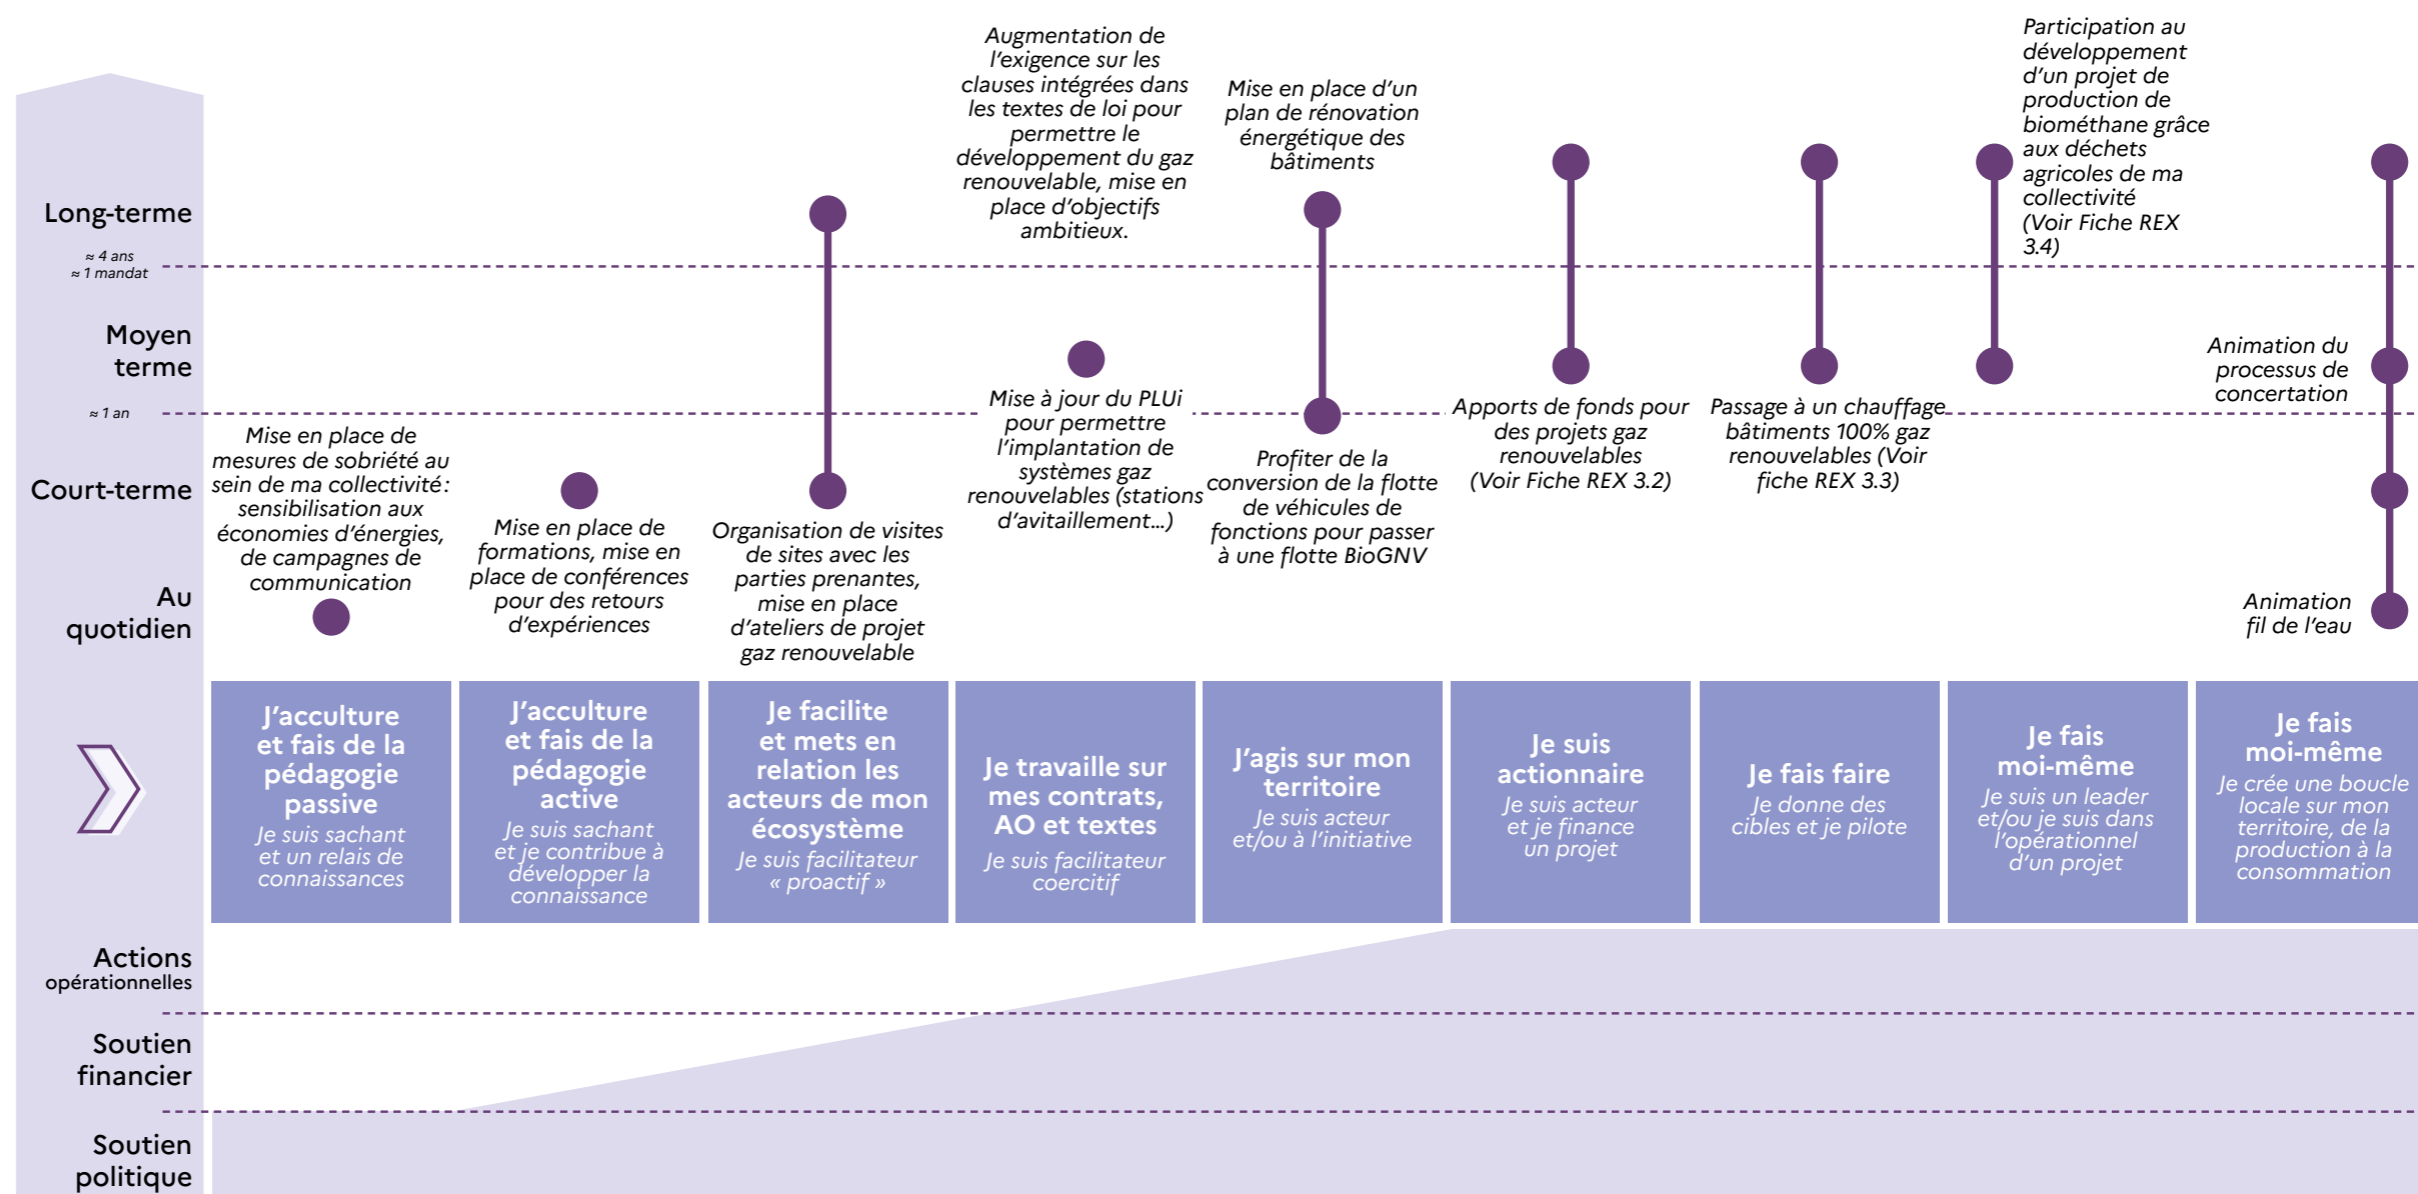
Long-terme
≈ 4 ans
≈ 1 mandat
Moyen terme
≈ 1 an
Court-terme
Au quotidien

Augmentation de l'exigence sur les clauses intégrées dans les textes de loi pour permettre le développement du gaz renouvelable, mise en place d'objectifs ambitieux.

Mise en place d'un plan de rénovation énergétique des bâtiments

Participation au développement d'un projet de production de biométhane grâce aux déchets agricoles de ma collectivité (Voir Fiche REX 3.4)

Animation du processus de concertation

Mise à jour du PLUi pour permettre l'implantation de systèmes gaz renouvelables (stations d'avitaillement...)

Apports de fonds pour des projets gaz renouvelables (Voir Fiche REX 3.2)

Passage à un chauffage bâtiments 100% gaz renouvelables (Voir fiche REX 3.3)

Mise en place de mesures de sobriété au sein de ma collectivité: sensibilisation aux économies d'énergies, de campagnes de communication

Profiter de la conversion de la flotte de véhicules de fonctions pour passer à une flotte BioGNV

Mise en place de formations, mise en place de conférences pour des retours d'expériences

Organisation de visites de sites avec les parties prenantes, mise en place d'ateliers de projet gaz renouvelable

Animation fil de l'eau

J'acculture et fais de la pédagogie passive
Je suis sachant et un relais de connaissances

J'acculture et fais de la pédagogie active
Je suis sachant et je contribue à développer la connaissance

Je facilite et mets en relation les acteurs de mon écosystème
Je suis facilitateur « proactif »

Je travaille sur mes contrats, AO et textes
Je suis facilitateur coercitif

J'agis sur mon territoire
Je suis acteur et/ou à l'initiative

Je suis actionnaire
Je suis acteur et je finance un projet

Je fais faire
Je donne des cibles et je pilote

Je fais moi-même
Je suis un leader et/ou je suis dans l'opérationnel d'un projet

Je fais moi-même
Je crée une boucle locale sur mon territoire, de la production à la consommation

Actions opérationnelles
Soutien financier
Soutien politique